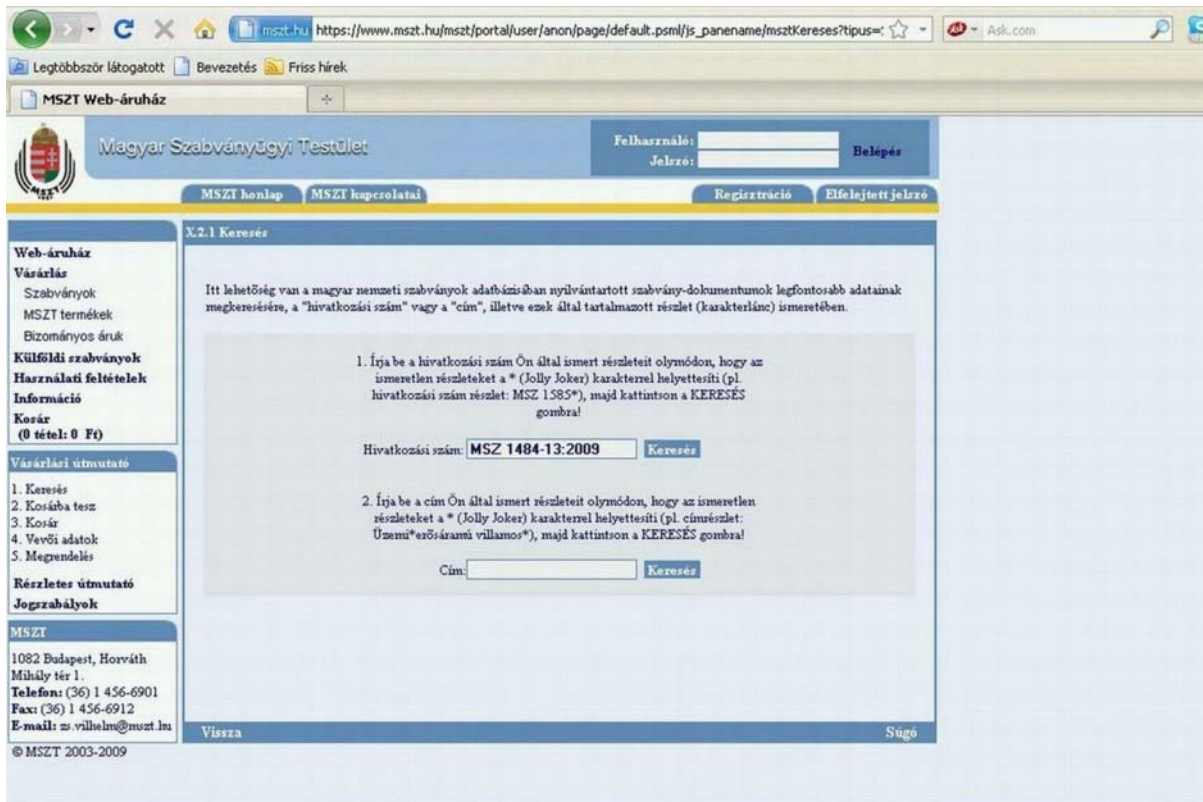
mszt.hu https://www.mszt.hu/mszt/portal/user/anon/page/default.psml/js_panename/msztKereses?tipus=

Ask.com

Legtöbbször látogatott Bevezetés Friss hírek

MSZT Web-áruház

Magyar Szabványügyi Testület

Felhasználó:
Jelszó:
Belépés

MSZT honlap MSZT kapcsolatai Regisztráció Elfelejtett jelszó

X.2.1 Keresés

Web-áruház
Vásárlás
Szabványok
MSZT termékek
Bizományos áruk
Külföldi szabványok
Használati feltételek
Információ
Kosár
(0 tétel: 0 Ft)

Vásárlási útmutató
1. Keresés
2. Kosárba tesz
3. Kosár
4. Vevői adatok
5. Megrendelés
Részletes útmutató
Jogszabályok

MSZT
1082 Budapest, Horváth Mihály tér 1.
Telefon: (36) 1 456-6901
Fax: (36) 1 456-6912
E-mail: zs.vilhelm@mszt.hu

© MSZT 2003-2009

Itt lehetőség van a magyar nemzeti szabványok adatbázisában nyilvántartott szabvány-dokumentumok legfontosabb adatainak megkeresésére, a "hivatkozási szám" vagy a "cím", illetve ezek által tartalmazott részlet (karakterlánc) ismeretében.

1. Írja be a hivatkozási szám Ön által ismert részleteit olymódon, hogy az ismeretlen részleteket a * (Jolly Joker) karakterrel helyettesíti (pl. hivatkozási szám részlet: MSZ 1585*), majd kattintson a KERESÉS gombra!

Hivatkozási szám: MSZ 1484-13:2009 Keresés

2. Írja be a cím Ön által ismert részleteit olymódon, hogy az ismeretlen részleteket a * (Jolly Joker) karakterrel helyettesíti (pl. címrészlet: Üzemi*erősáramú villamos*), majd kattintson a KERESÉS gombra!

Cím: Keresés

Vissza Súgó